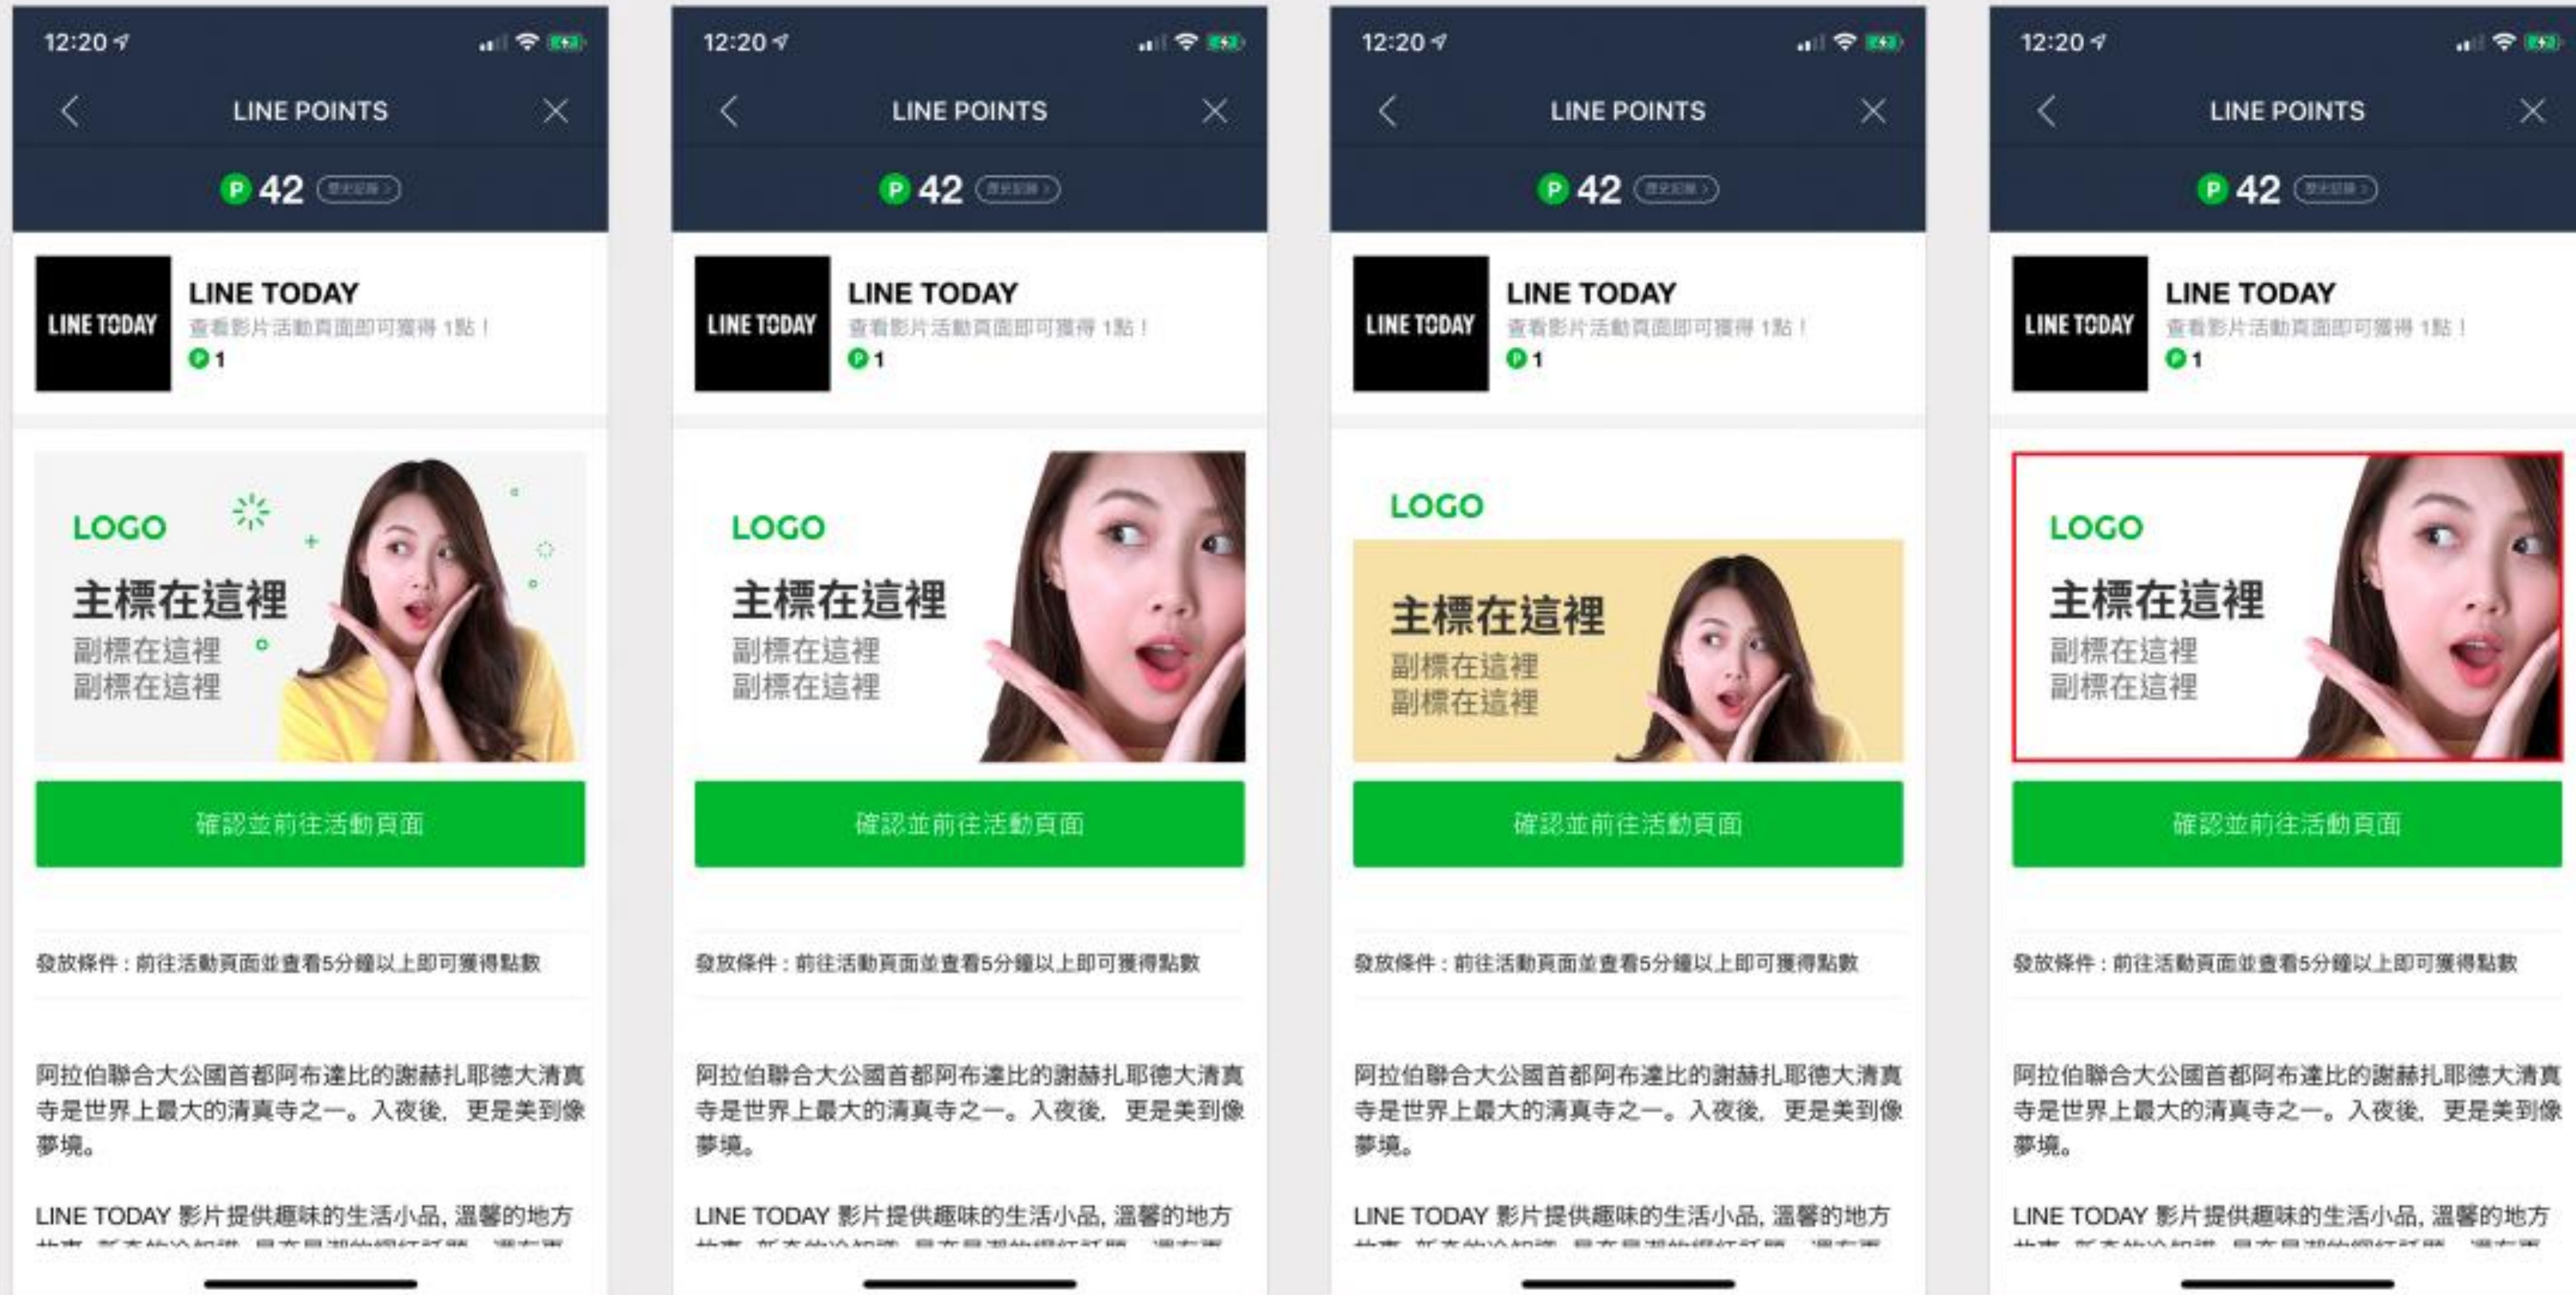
12:20

LINE POINTS

P 42 歷史記錄 >

LINE TODAY

LINE TODAY
查看影片活動頁面即可獲得 1點！
P 1

LOGO
主標在這裡
副標在這裡
副標在這裡

確認並前往活動頁面

發放條件：前往活動頁面並查看5分鐘以上即可獲得點數

阿拉伯聯合大公國首都阿布達比的謝赫扎耶德大清真寺是世界上最大的清真寺之一。入夜後，更是美到像夢境。

LINE TODAY 影片提供趣味的生活小品，溫馨的地方 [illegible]

12:20

LINE POINTS

P 42 歷史記錄 >

LINE TODAY

LINE TODAY
查看影片活動頁面即可獲得 1點！
P 1

LOGO
主標在這裡
副標在這裡
副標在這裡

確認並前往活動頁面

發放條件：前往活動頁面並查看5分鐘以上即可獲得點數

阿拉伯聯合大公國首都阿布達比的謝赫扎耶德大清真寺是世界上最大的清真寺之一。入夜後，更是美到像夢境。

LINE TODAY 影片提供趣味的生活小品，溫馨的地方 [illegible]

12:20

LINE POINTS

P 42 歷史記錄 >

LINE TODAY

LINE TODAY
查看影片活動頁面即可獲得 1點！
P 1

LOGO
主標在這裡
副標在這裡
副標在這裡

確認並前往活動頁面

發放條件：前往活動頁面並查看5分鐘以上即可獲得點數

阿拉伯聯合大公國首都阿布達比的謝赫扎耶德大清真寺是世界上最大的清真寺之一。入夜後，更是美到像夢境。

LINE TODAY 影片提供趣味的生活小品，溫馨的地方 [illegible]

12:20

LINE POINTS

P 42 歷史記錄 >

LINE TODAY

LINE TODAY
查看影片活動頁面即可獲得 1點！
P 1

LOGO
主標在這裡
副標在這裡
副標在這裡

確認並前往活動頁面

發放條件：前往活動頁面並查看5分鐘以上即可獲得點數

阿拉伯聯合大公國首都阿布達比的謝赫扎耶德大清真寺是世界上最大的清真寺之一。入夜後，更是美到像夢境。

LINE TODAY 影片提供趣味的生活小品，溫馨的地方 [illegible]